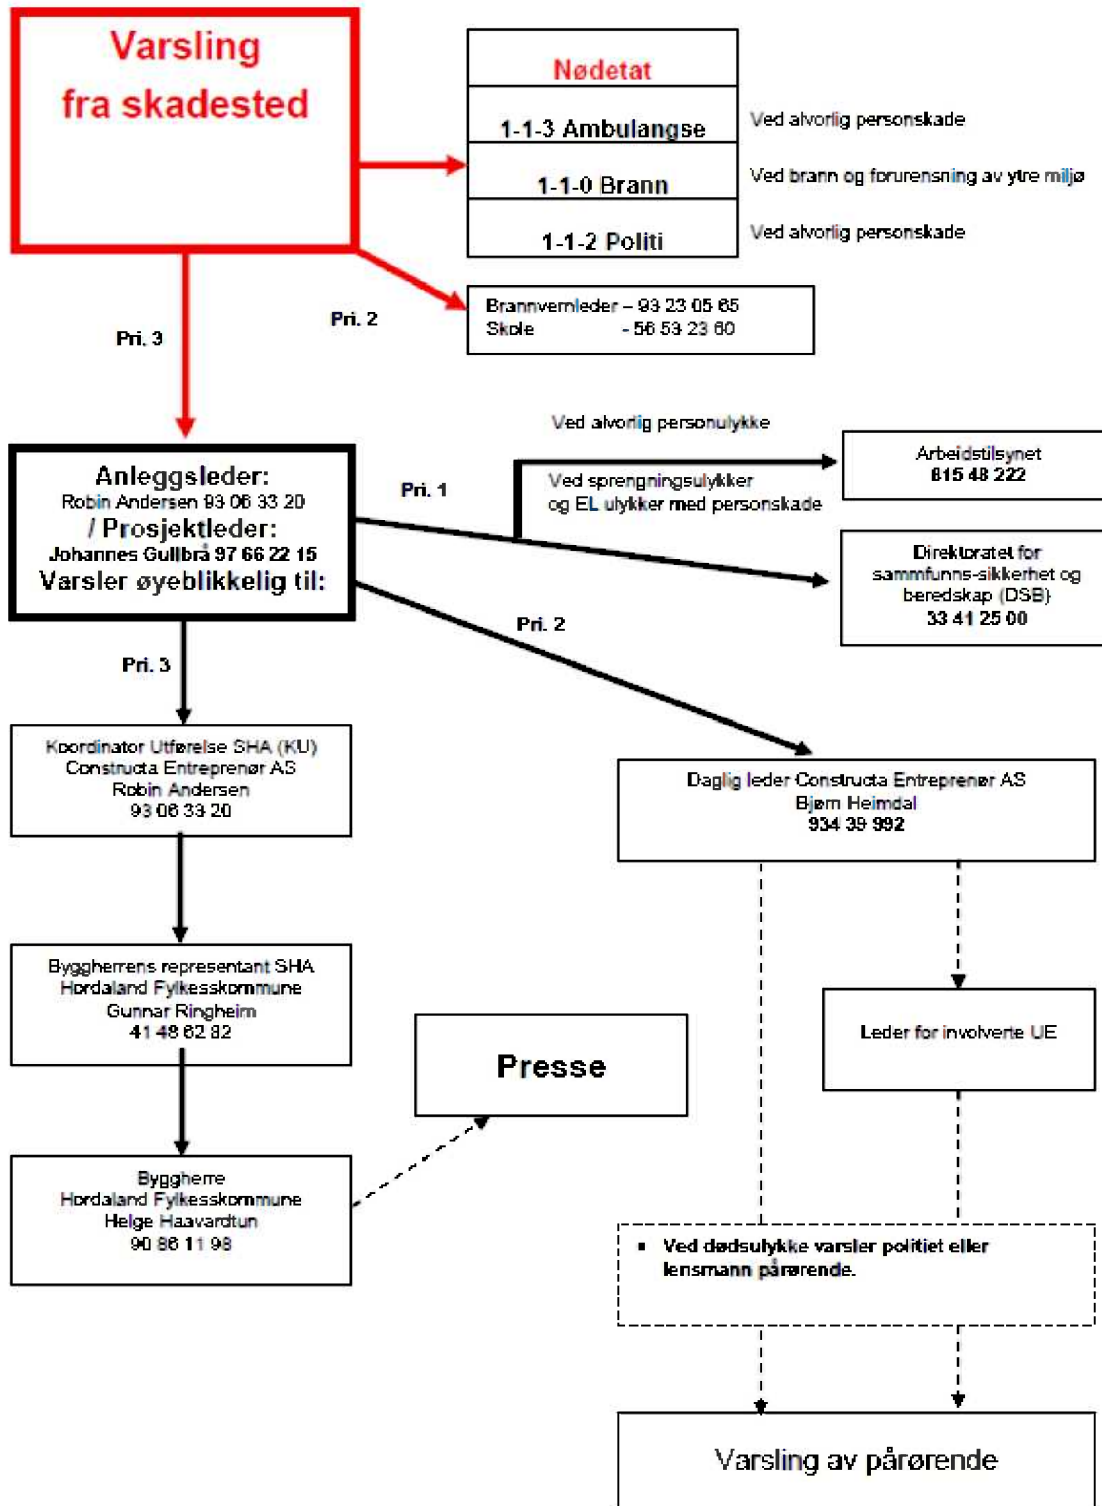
Varsling fra skadested

Nødetat

1-1-3 Ambulangse

1-1-0 Brann

1-1-2 Politi

Ved alvorlig personskade

Ved brann og forurensning av ytre miljø

Ved alvorlig personskade

Pri. 2

Brannvernleder – 93 23 05 65
Skole - 56 53 23 60

Pri. 3

Ved alvorlig personulykke

Arbeidstilsynet
815 48 222

Anleggsleder:
Robin Andersen 93 06 33 20
/ Prosjektleder:
Johannes Gullbrå 97 66 22 15
Varsler øyeblikkelig til:

Pri. 1

Ved sprengningsulykker og EL ulykker med personskade

Direktoratet for sammfunns-sikkerhet og beredskap (DSB)
33 41 25 00

Pri. 2

Pri. 3

Koordinator Utførelse SHA (KU)
Constructa Entreprenør AS
Robin Andersen
93 06 33 20

Daglig leder Constructa Entreprenør AS
Bjørn Heimdal
934 39 992

Byggherrens representant SHA
Hordaland Fylkesskommune
Gunnar Ringheim
41 48 62 82

Presse

Leder for involverte UE

Byggherre
Hordaland Fylkesskommune
Helge Haavardtun
90 86 11 98

▪ Ved dødsulykke varsler politiet eller lensmann pårørende.

Varsling av pårørende